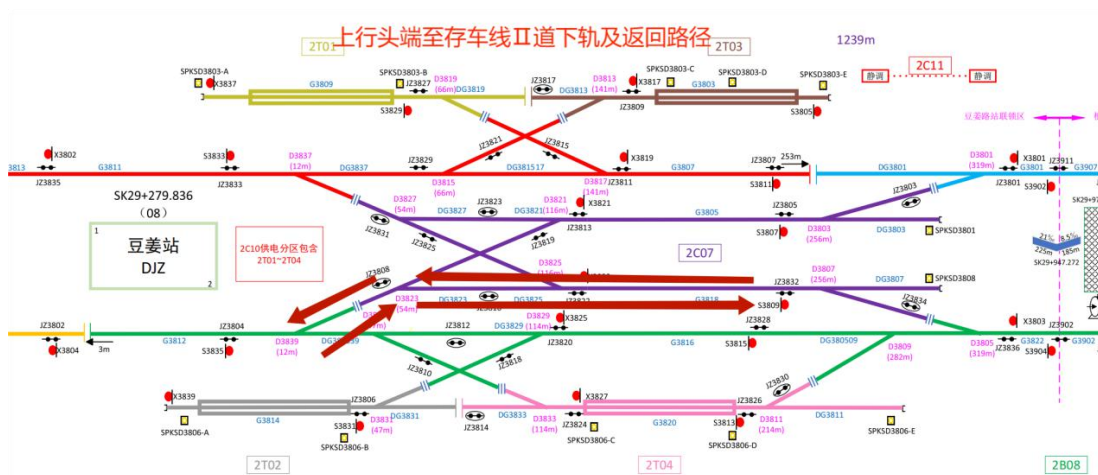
上行头端至存车线Ⅱ道下轨及返回路径

2T01
2T03
1239m
2C11
静调
静调

SPKSD3803-A
X3837
SPKSD3803-B
X3827
D3819 (66m)
DG3819
G3809
S3829
JZ3817
DG3813
D3813 (141m)
JZ3809
SPKSD3803-C
X3817
G3803
SPKSD3803-D
SPKSD3803-E
S3805

豆姜站路联锁区

3813
X3802
G3811
JZ3835
S3833
JZ3833
D3837 (12m)
DG3837
JZ3829
JZ3821
JZ3815
DG381517
D3815 (66m)
D3817 (141m)
JZ3811
X3819
G3807
JZ3807
253m
S3811
DG3801
D3801 (319m)
JZ3801
X3801
JZ3911
G3801
S3902
G3907

SK29+279.836
(08)
D3827 (54m)
DG3827
JZ3823
D3821
DG3821(116m)
X3821
G3805
JZ3805
JZ3803
JZ3831
JZ3825
JZ3813
JZ3819
S3807
D3803 (256m)
DG3803
SPKSD3801

1
豆姜站
DJZ
2

2C10供电分区包含 2T01~2T04
2C07
21‰
5.5‰
225m
185m
SK29+947.272
SK29+97

D3825 (116m)
JZ3808
JZ3822
JZ3832
D3807 (256m)
DG3807
SPKSD3808
D3823 (54m)
DG3823
DG3825
G3818
S3809
JZ3834

JZ3802
JZ3804
JZ3812
DG3829
D3829 (114m)
X3825
JZ3828
X3803
JZ3902
X3804
3m
G3812
S3835
D3839 (12m)
DG3839
JZ3820
G3816
S3815
DG380509
D3809 (282m)
D3805 (319m)
JZ3836
G3822
S3904
G3902
JZ3810
JZ3818
JZ3830

X3839
JZ3806
X3827
JZ3826
SPKSD3806-A
G3814
DG3831
S3831
D3831 (47m)
DG3833
D3833 (114m)
JZ3814
JZ3824
G3820
S3813
D3811 (214m)
DG3811
SPKSD3806-B
SPKSD3806-C
SPKSD3806-D
SPKSD3806-E

2T02
2T04
2B08